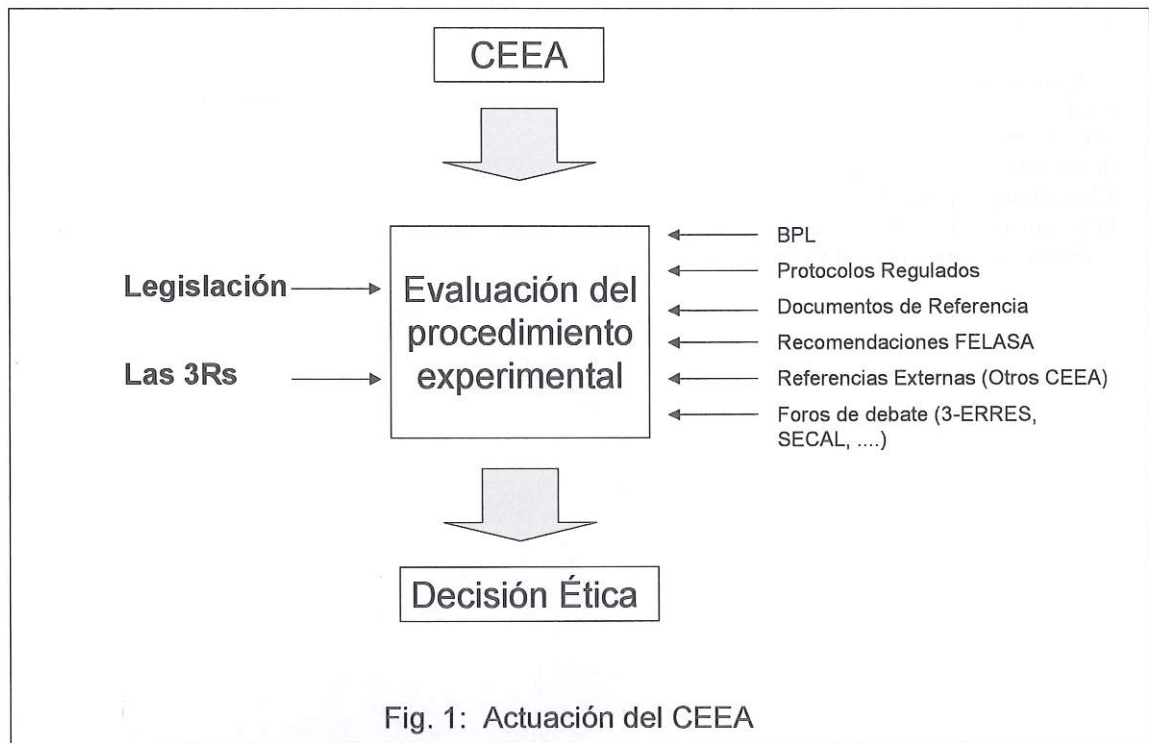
CEEA

Legislación

Las 3Rs

Evaluación del procedimiento experimental

BPL

Protocolos Regulados

Documentos de Referencia

Recomendaciones FELASA

Referencias Externas (Otros CEEA)

Foros de debate (3-ERRES, SECAL, ....)

Decisión Ética

Fig. 1: Actuación del CEEA